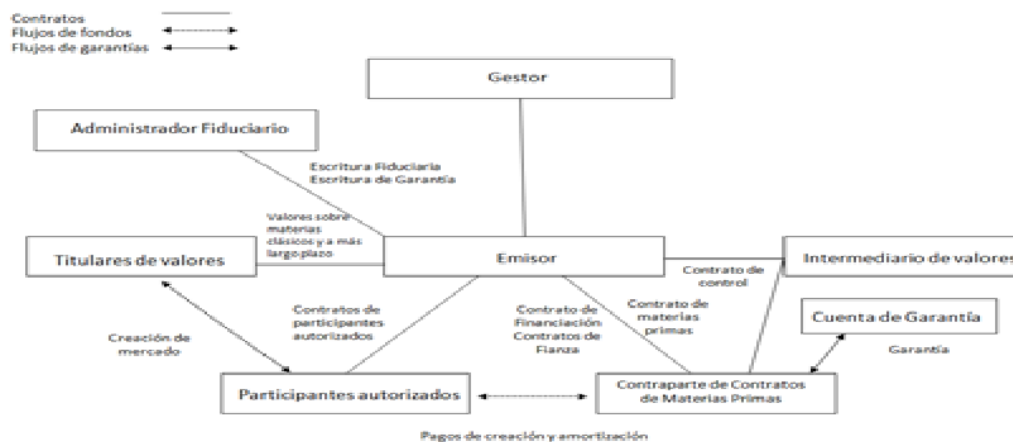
Contratos
Flujos de fondos
Flujos de garantías

Gestor

Administrador Fiduciario

Escritura Fiduciaria
Escritura de Garantía

Valores sobre materias clásicos y a más largo plazo

Titulares de valores

Emisor

Intermediario de valores

Contrato de control

Contratos de participantes autorizados

Contrato de Financiación
Contratos de Fianza

Contrato de materias primas

Cuenta de Garantía

Creación de mercado

Garantía

Participantes autorizados

Contraparte de Contratos de Materias Primas

Pagos de creación y amortización